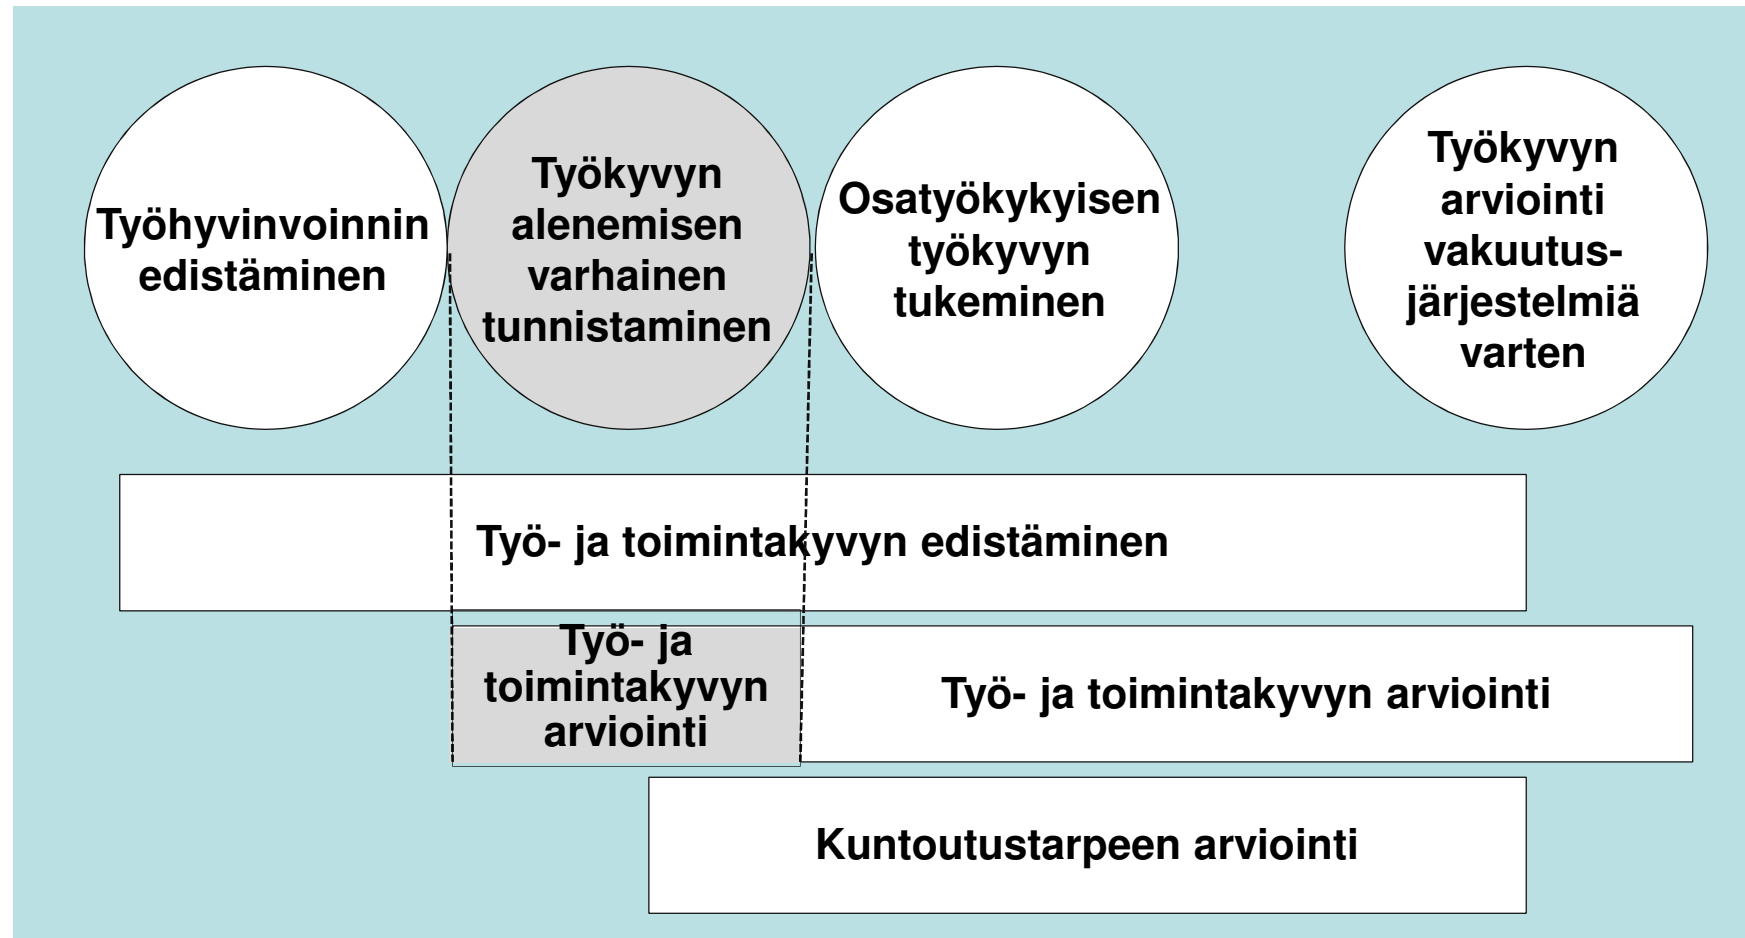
Työhyvinvoinnin edistäminen

Työkyvyn alenemisen varhainen tunnistaminen

Osatyökykyisen työkyvyn tukeminen

Työkyvyn arviointi vakuutusjärjestelmiä varten

Työ- ja toimintakyvyn edistäminen

Työ- ja toimintakyvyn arviointi

Työ- ja toimintakyvyn arviointi

Kuntoutustarpeen arviointi